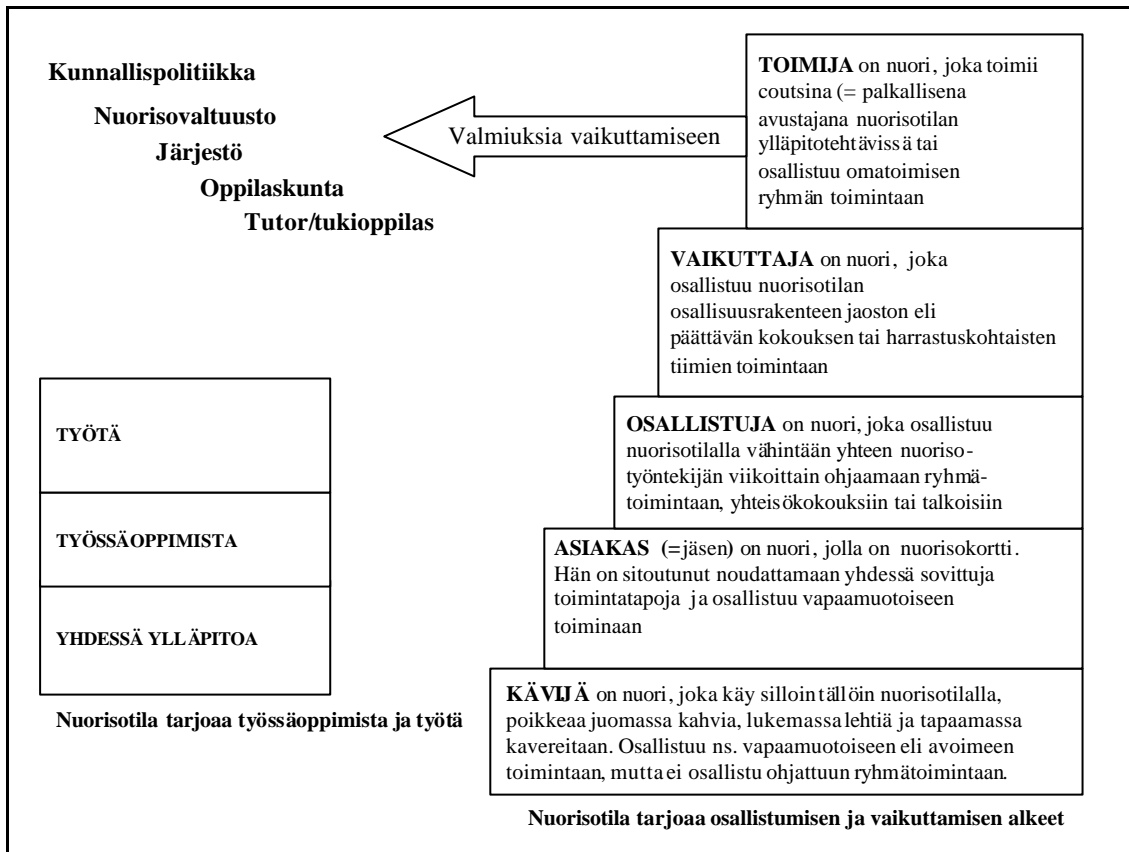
Kunnallispolitiikka

Nuorisovaltuusto

Järjestö

Oppilaskunta

Tutor/tukioppilas

Valmiuksia vaikuttamiseen

**TOIMIJA** on nuori, joka toimii coutsina (= palkallisena avustajana nuorisotilan ylläpitotehtävissä tai osallistuu omatoimisen ryhmän toimintaan

**VAIKUTTAJA** on nuori, joka osallistuu nuorisotilan osallisuusrakenteen jaoston eli päättävän kokouksen tai harrastuskohtaisten tiimien toimintaan

| TYÖTÄ |
|---|
| TYÖSSÄOPPIMISTA |
| YHDESSÄ YLLÄPITOA |

**OSALLISTUJA** on nuori, joka osallistuu nuorisotilalla vähintään yhteen nuorisotyöntekijän viikoittain ohjaamaan ryhmätoimintaan, yhteisökokouksiin tai talkoisiin

**ASIAKAS** (=jäsen) on nuori, jolla on nuorisokortti. Hän on sitoutunut noudattamaan yhdessä sovittuja toimintatapoja ja osallistuu vapaamuotoiseen toiminaan

Nuorisotila tarjoaa työssäoppimista ja työtä

**KÄVIJÄ** on nuori, joka käy silloin tällöin nuorisotilalla, poikkeaa juomassa kahvia, lukemassa lehtiä ja tapaamassa kavereitaan. Osallistuu ns. vapaamuotoiseen eli avoimeen toimintaan, mutta ei osallistu ohjattuun ryhmätoimintaan.

Nuorisotila tarjoaa osallistumisen ja vaikuttamisen alkeet